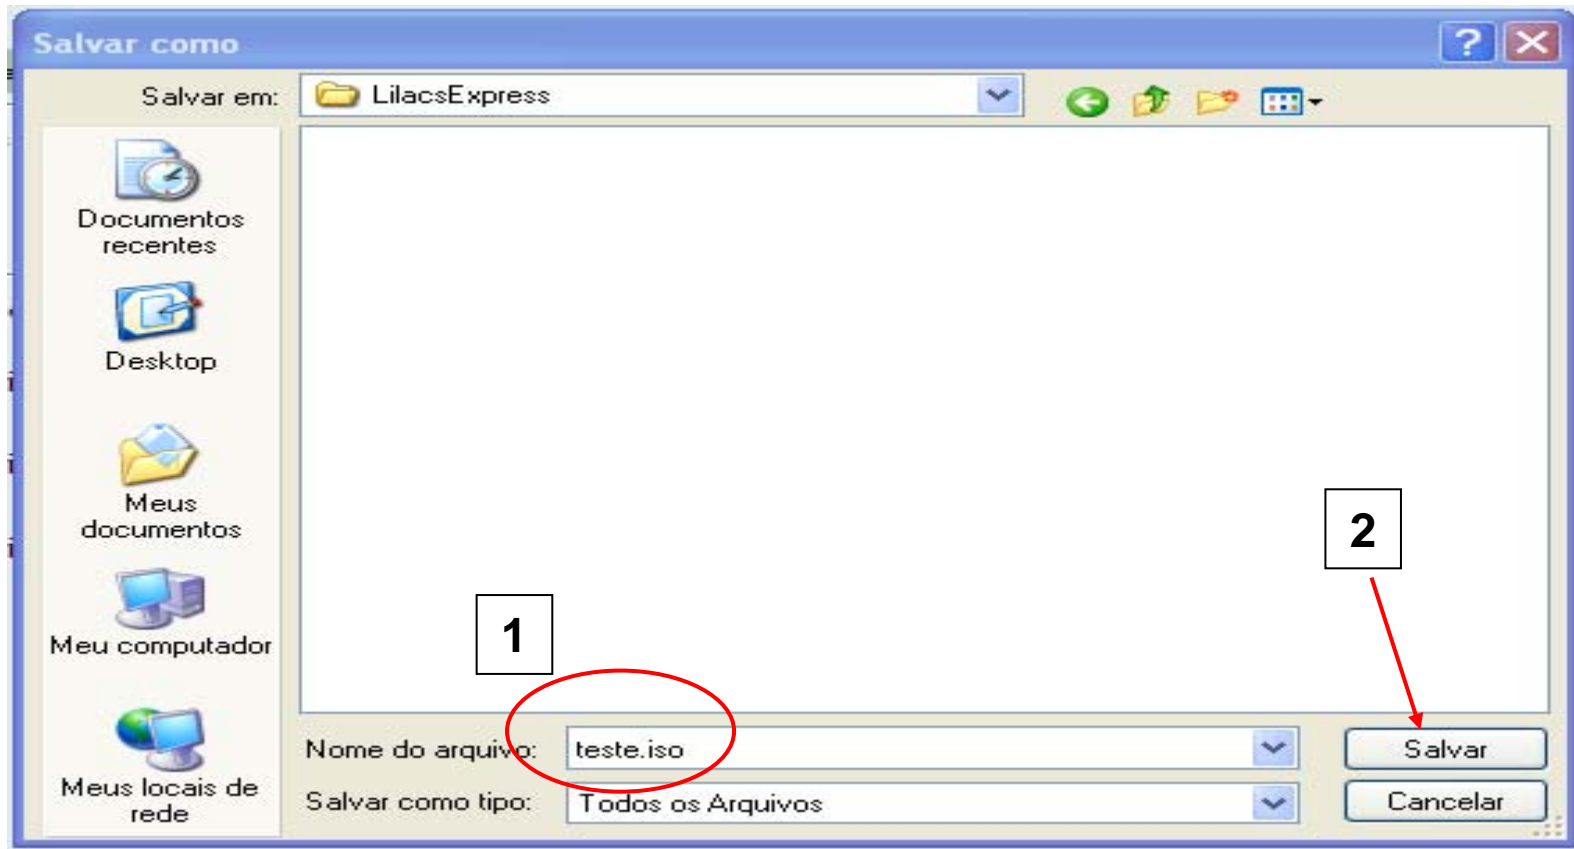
Salvar como

?

Salvar em: LilacsExpress

Documentos recentes

Desktop

Meus documentos

Meu computador

Meus locais de rede

1

2

Nome do arquivo: teste.iso

Salvar como tipo: Todos os Arquivos

Salvar

Cancelar